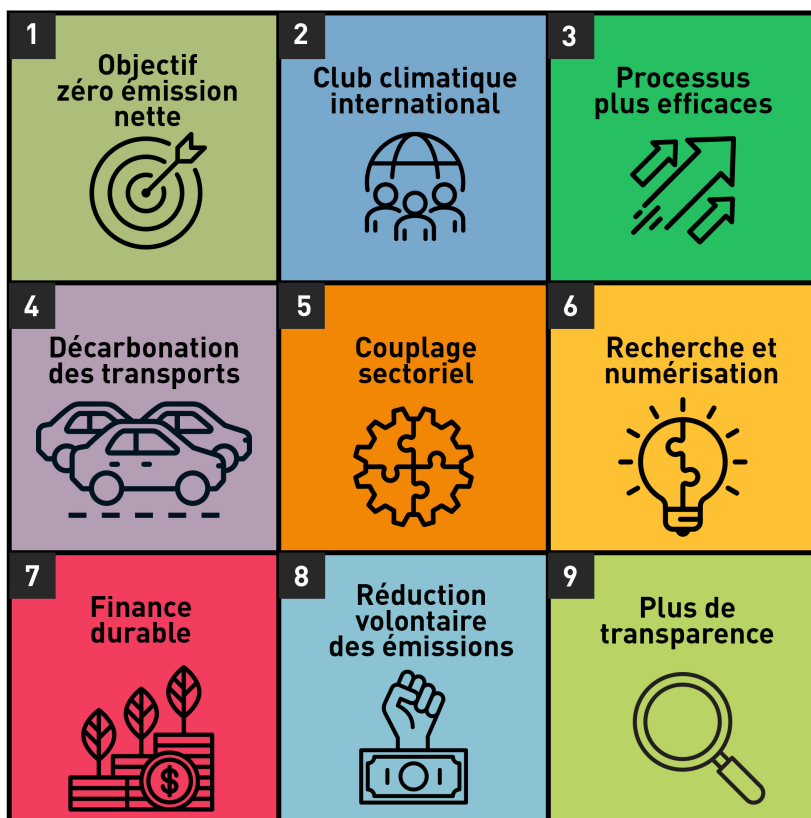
1
Objectif zéro émission nette

2
Club climatique international

3
Processus plus efficaces

4
Décarbonation des transports

5
Couplage sectoriel

6
Recherche et numérisation

7
Finance durable

8
Réduction volontaire des émissions

9
Plus de transparence